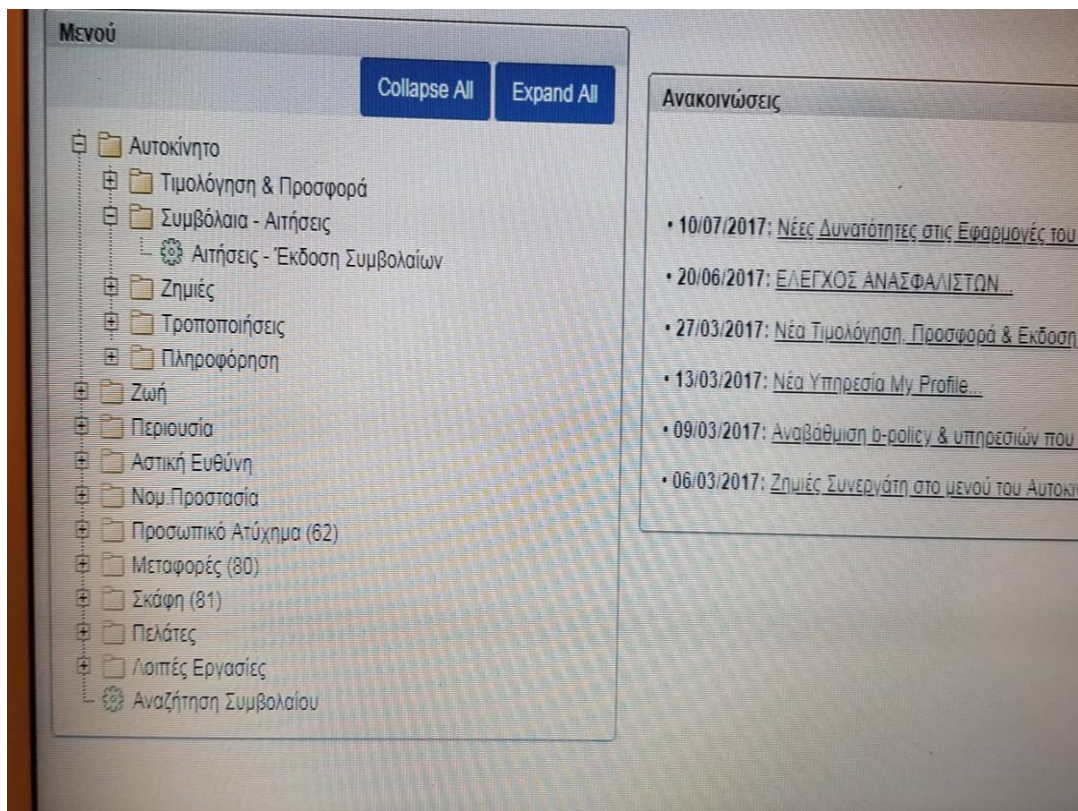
Μενού

Collapse All Expand All

Αυτοκίνητο
Τιμολόγηση & Προσφορά
Συμβόλαια - Αιτήσεις
Αιτήσεις - Έκδοση Συμβολαίων
Ζημιές
Τροποποιήσεις
Πληροφόρηση
Ζωή
Περιουσία
Αστική Ευθύνη
Νομ.Προστασία
Προσωπικό Ατύχημα (62)
Μεταφορές (80)
Σκάφη (81)
Πελάτες
Λοιπές Εργασίες
Αναζήτηση Συμβολαίου

Ανακοινώσεις

• 10/07/2017: Νέες Δυνατότητες στις Εφαρμογές του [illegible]
• 20/06/2017: ΕΛΕΓΧΟΣ ΑΝΑΣΦΑΛΙΣΤΩΝ...
• 27/03/2017: Νέα Τιμολόγηση, Προσφορά & Εκδοση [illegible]
• 13/03/2017: Νέα Υπηρεσία My Profile...
• 09/03/2017: Αναβάθμιση b-policy & υπηρεσιών που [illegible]
• 06/03/2017: Ζημιές Συνεργάτη στο μενού του Αυτοκι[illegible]